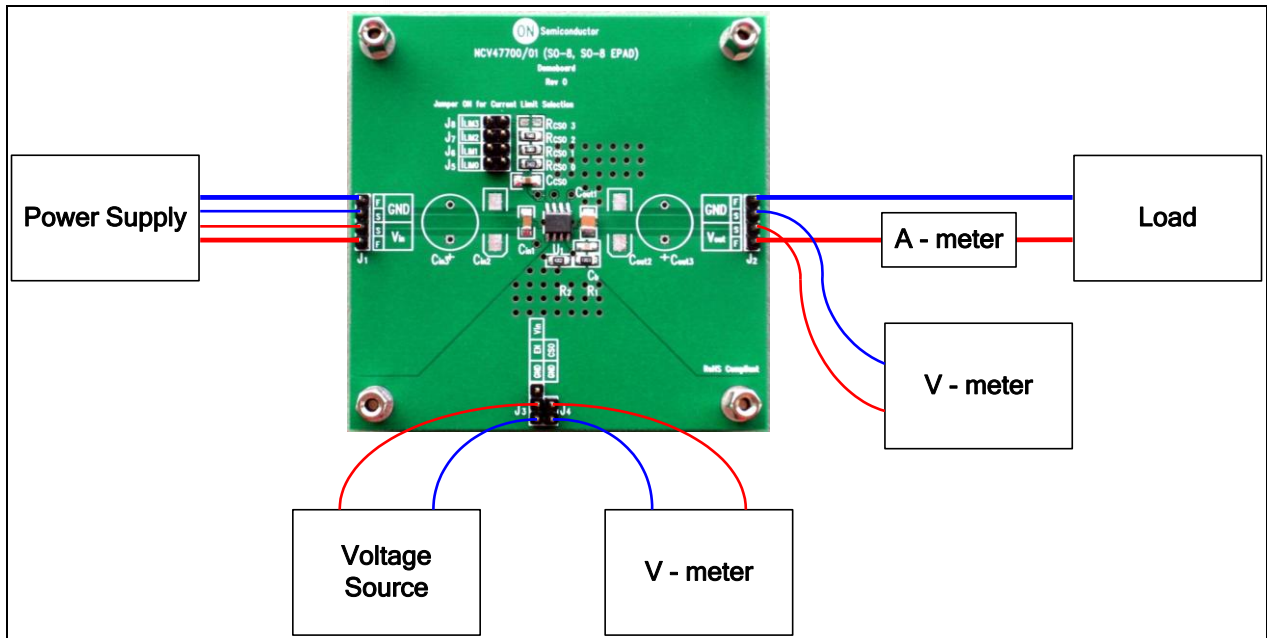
ON Semiconductor
NCV47700/01 (SO-8, SO-8 EPAD)
Demoboard
Rev 0

Jumper ON for Current Limit Selection
J8 ILIM3 RCSO 3
J7 ILIM2 RCSO 2
J6 ILIM1 RCSO 1
J5 ILIM0 RCSO 0
CCSO

Power Supply

GND
Vin
J1

Cin3 Cin2 Cin1 U1 Cout1 Cout2 Cout3 C1 R2 R1

GND
Vout
J2

A - meter

Load

V - meter

Vin EN CSO GND GND

RoHS Compliant

J3 J4

Voltage Source

V - meter